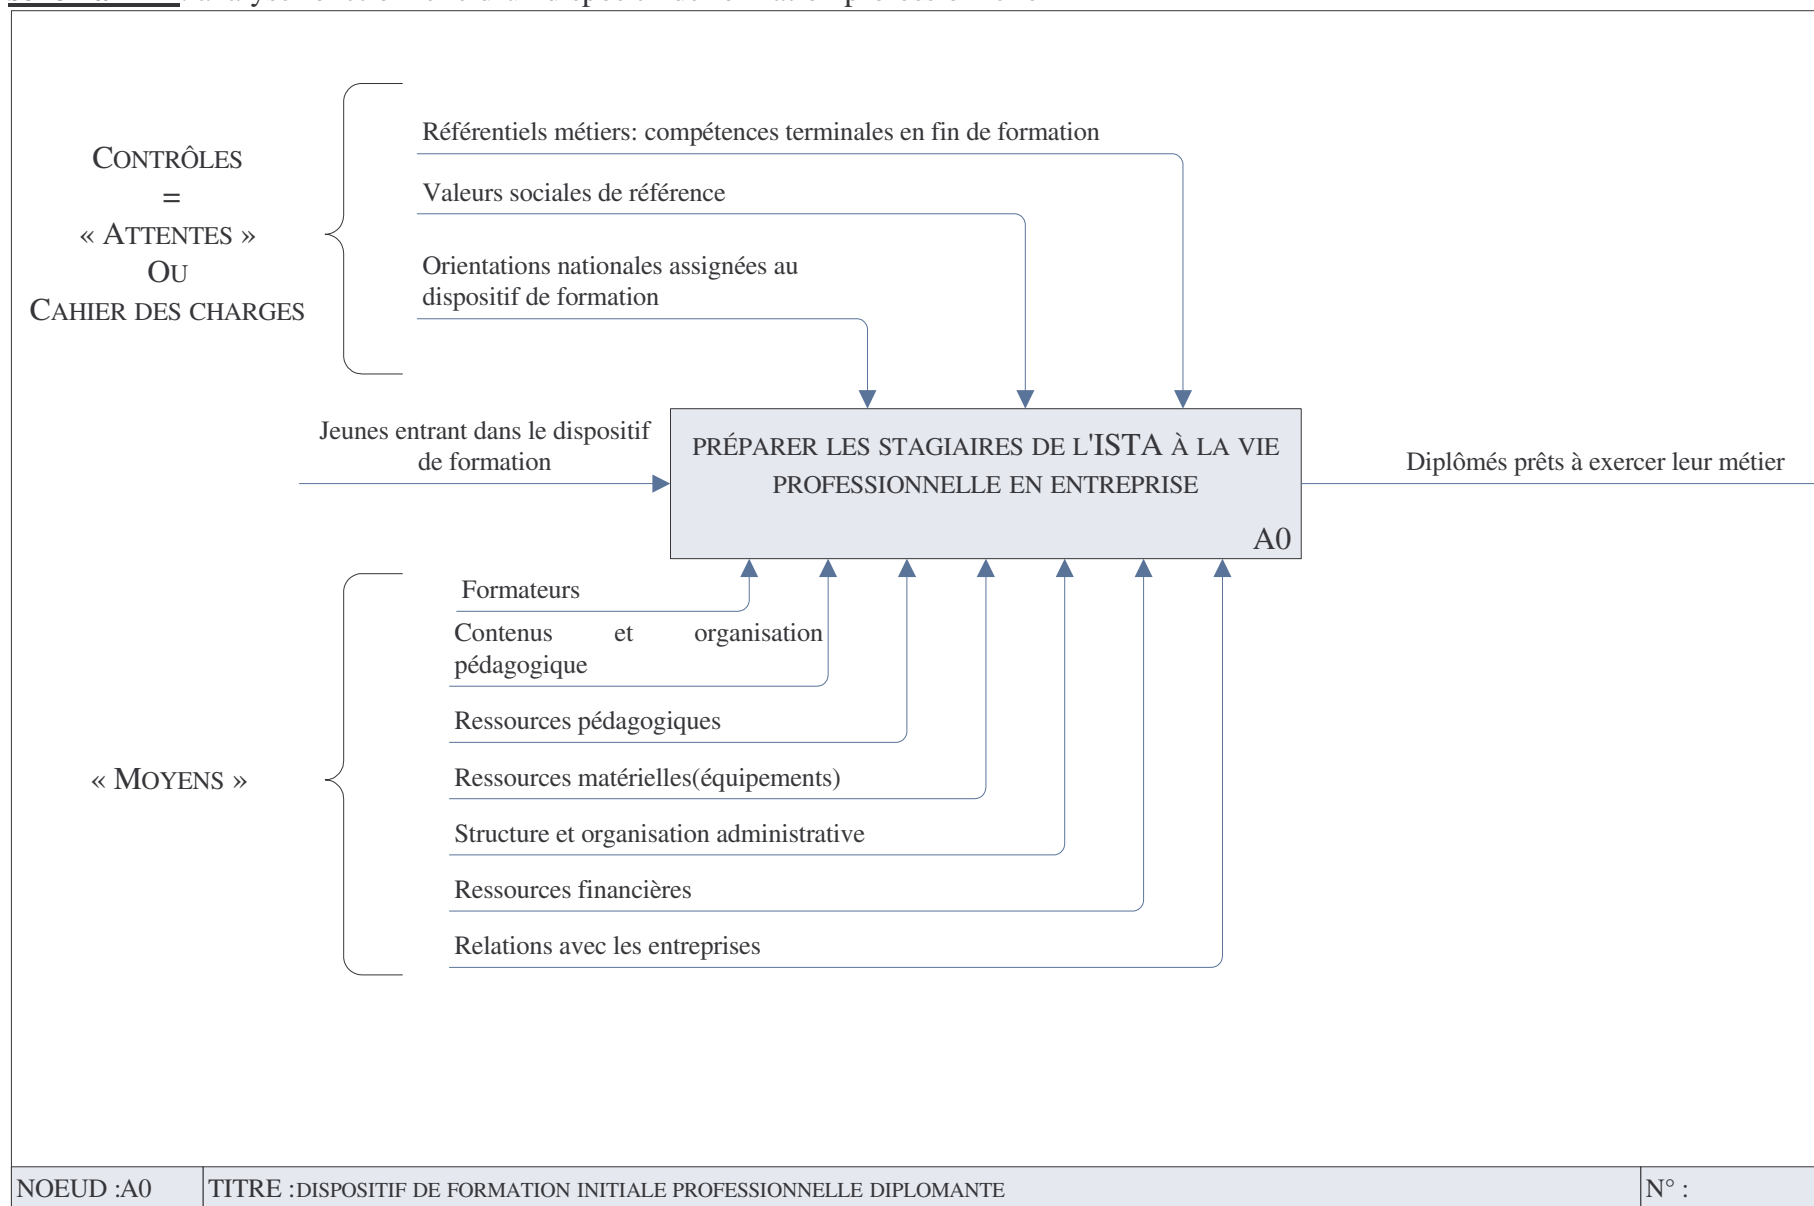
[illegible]

CONTRÔLES
=
« ATTENTES »
OU
CAHIER DES CHARGES

Référentiels métiers: compétences terminales en fin de formation

Valeurs sociales de référence

Orientations nationales assignées au dispositif de formation

Jeunes entrant dans le dispositif de formation

PRÉPARER LES STAGIAIRES DE L'ISTA À LA VIE PROFESSIONNELLE EN ENTREPRISE

A0

Diplômés prêts à exercer leur métier

« MOYENS »

Formateurs

Contenus et organisation pédagogique

Ressources pédagogiques

Ressources matérielles(équipements)

Structure et organisation administrative

Ressources financières

Relations avec les entreprises

| NOEUD :A0 | TITRE :DISPOSITIF DE FORMATION INITIALE PROFESSIONNELLE DIPLOMANTE | N° : |